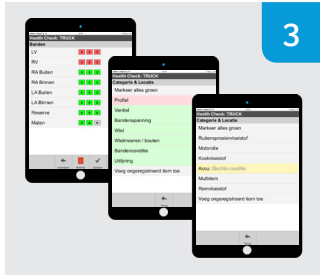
3

Health Check: TRUCK
Banden
LV
RV
RA Buiten
RA Binnen
LA Buiten
LA Binnen
Reserve
Maten

Health Check: TRUCK
Categorie & Locatie
Markeer alles groen
Profiel
Ventiel
Bandenspanning
Wiel
Wielmoeren / bouten
Bandenconditie
Uitlijning
Voeg ongeregistreerd item toe

Health Check: TRUCK
Categorie & Locatie
Markeer alles groen
Rubbersproeiervloeistof
Motorolie
Koelvloeistof
Accu: Slechte conditie
Multiterm
Remvloeistof
Voeg ongeregistreerd item toe